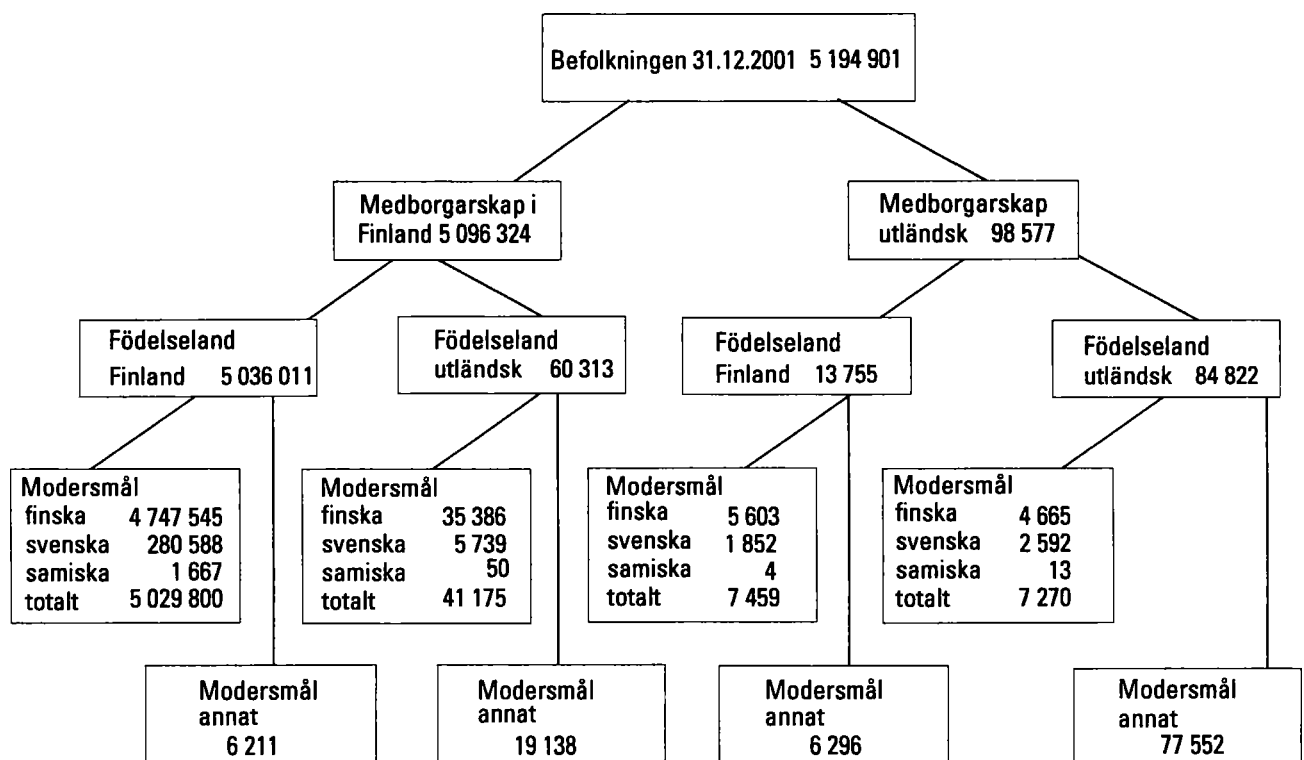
Befolkningen 31.12.2001 5 194 901

Medborgarskap i Finland 5 096 324

Medborgarskap utländsk 98 577

Födelseland Finland 5 036 011

Födelseland utländsk 60 313

Födelseland Finland 13 755

Födelseland utländsk 84 822

Modersmål
finska 4 747 545
svenska 280 588
samiska 1 667
totalt 5 029 800

Modersmål
finska 35 386
svenska 5 739
samiska 50
totalt 41 175

Modersmål
finska 5 603
svenska 1 852
samiska 4
totalt 7 459

Modersmål
finska 4 665
svenska 2 592
samiska 13
totalt 7 270

Modersmål annat 6 211

Modersmål annat 19 138

Modersmål annat 6 296

Modersmål annat 77 552